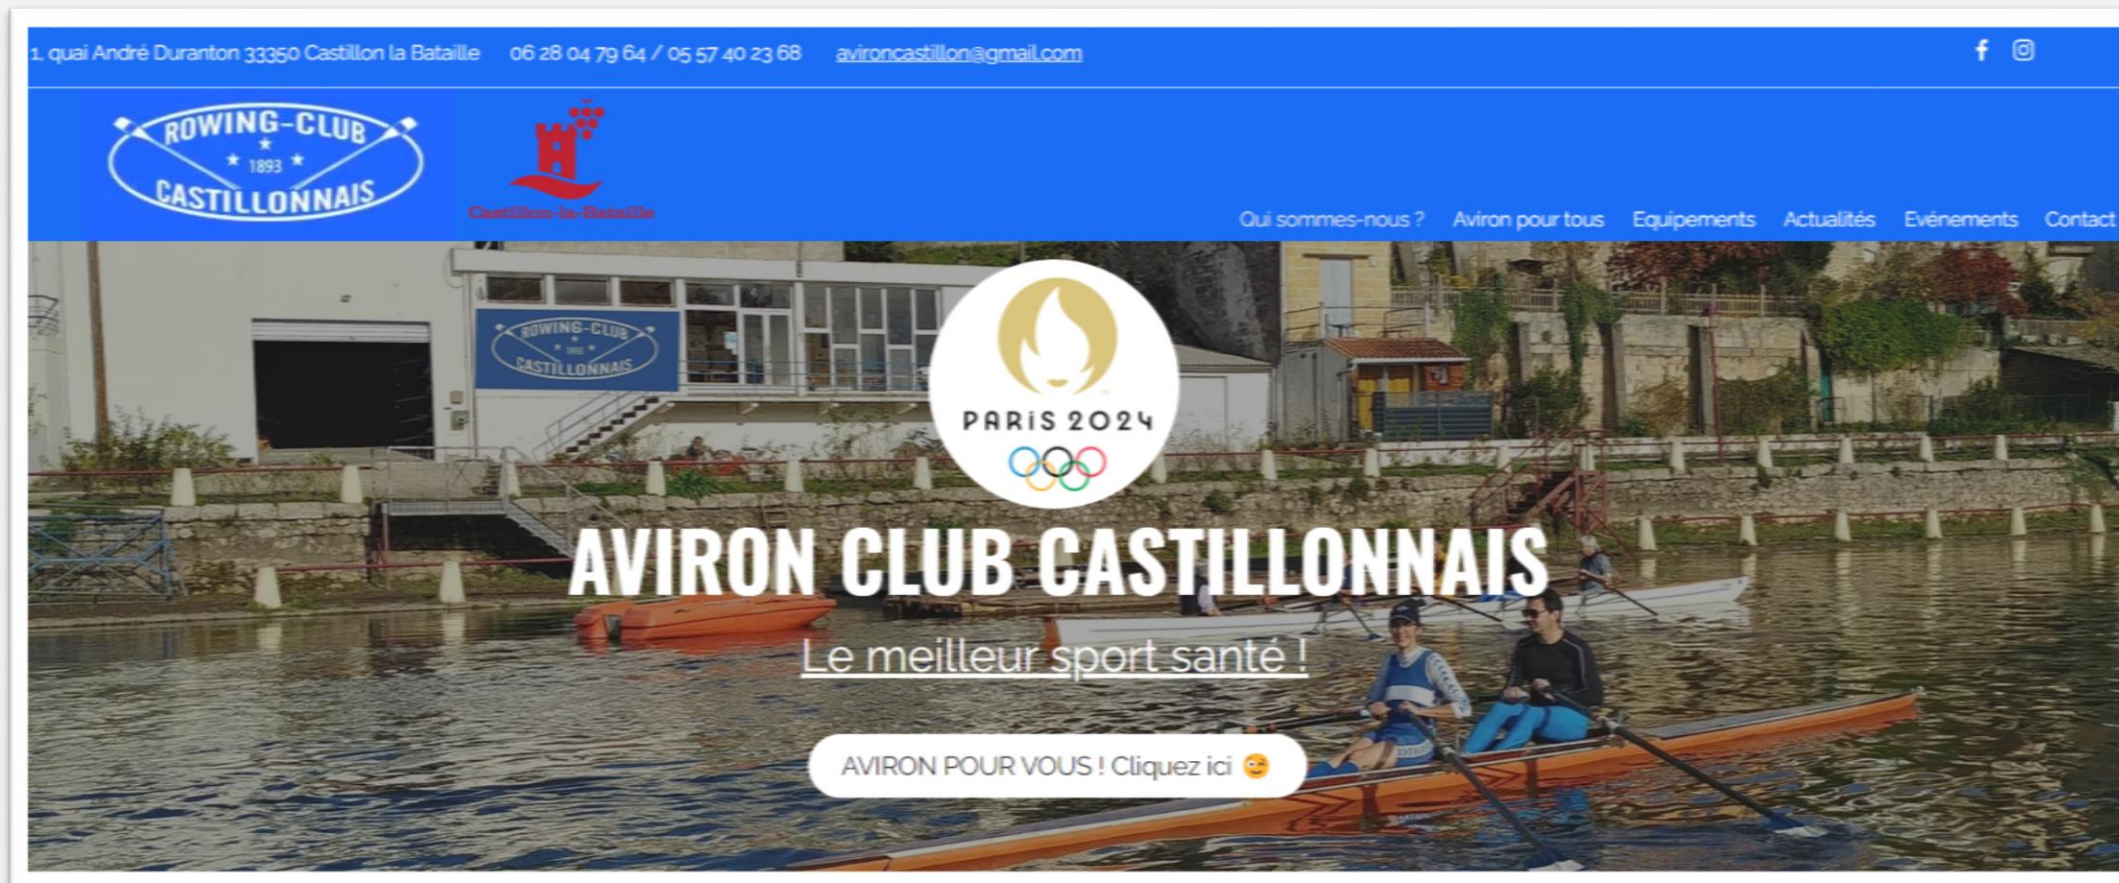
1, quai André Duranton 33350 Castillon la Bataille 06 28 04 79 64 / 05 57 40 23 68 avironcastillon@gmail.com

ROWING-CLUB 1893 CASTILLONNAIS

Castillon-la-Bataille

Qui sommes-nous ? Aviron pour tous Equipements Actualités Evénements Contact

ROWING-CLUB 1893 CASTILLONNAIS

PARIS 2024

AVIRON CLUB CASTILLONNAIS

Le meilleur sport santé !

AVIRON POUR VOUS ! Cliquez ici 😌